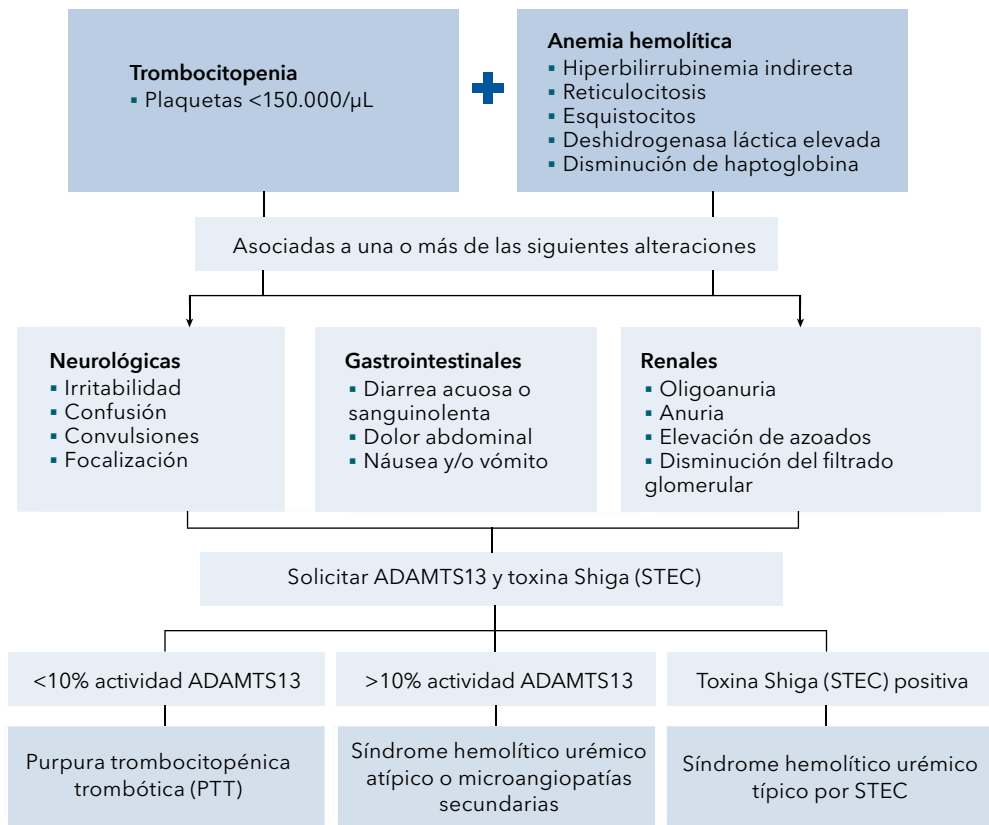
**Trombocitopenia**
▪ Plaquetas <150.000/µL

+

**Anemia hemolítica**
▪ Hiperbilirrubinemia indirecta
▪ Reticulocitosis
▪ Esquistocitos
▪ Deshidrogenasa láctica elevada
▪ Disminución de haptoglobina

Asociadas a una o más de las siguientes alteraciones

**Neurológicas**
▪ Irritabilidad
▪ Confusión
▪ Convulsiones
▪ Focalización

**Gastrointestinales**
▪ Diarrea acuosa o sanguinolenta
▪ Dolor abdominal
▪ Náusea y/o vómito

**Renales**
▪ Oligoanuria
▪ Anuria
▪ Elevación de azoados
▪ Disminución del filtrado glomerular

Solicitar ADAMTS13 y toxina Shiga (STEC)

<10% actividad ADAMTS13

>10% actividad ADAMTS13

Toxina Shiga (STEC) positiva

Purpura trombocitopénica trombótica (PTT)

Síndrome hemolítico urémico atípico o microangiopatías secundarias

Síndrome hemolítico urémico típico por STEC